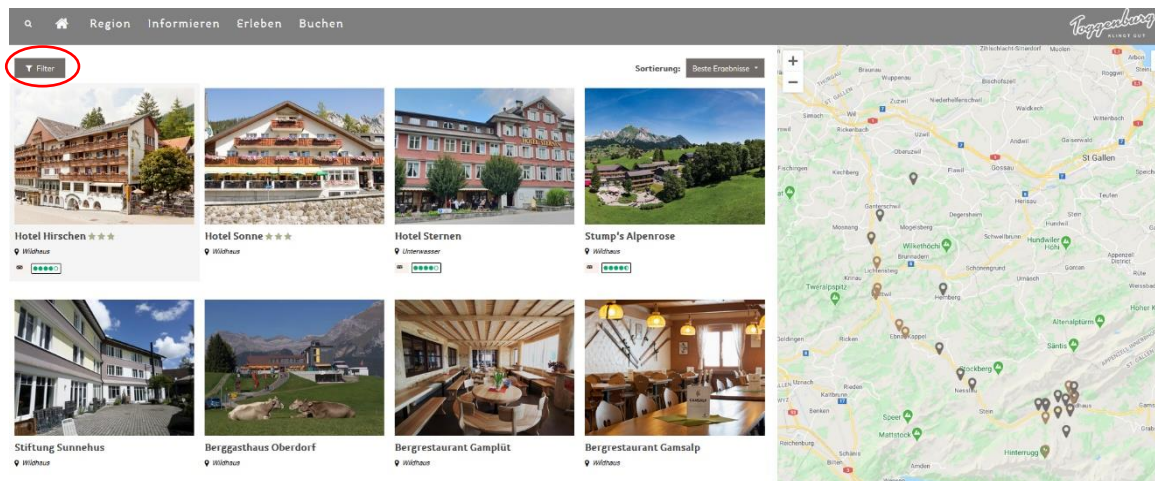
Region Informieren Erleben Buchen

Toggenburg KLINGT GUT

Filter

Sortierung: Beste Ergebnisse

Hotel Hirschen ★★★
Wildhaus

Hotel Sonne ★★★
Wildhaus

Hotel Sternen
Unterwasser

Stump's Alpenrose
Wildhaus

Stiftung Sunnehus
Wildhaus

Berggasthaus Oberdorf
Wildhaus

Bergrestaurant Gamplüt
Wildhaus

Bergrestaurant Gamsalp
Wildhaus

+
−

Zihlschlacht-Sitterdorf
Arbon
Braunau
Wuppenau
Bischofszell
Roggwil
Zuzwil
Niederhelfenschwil
Waldkirch
Wittenbach
Sirnach
Rickenbach
Uzwil
Oberuzwil
Andwil
Gaiserwald
St Gallen
Fischingen
Kirchberg
Gossau
Flawil
Teufen
Ganterschwil
Degersheim
Herisau
Stein
Mosnang
Mogelsberg
Hundwil
Wilkethöchi
Brunnadern
Schwellbrunn
Hundwiler Höhi
Lichtensteig
Schönengrund
Appenzell District
Tweralpspitz
Krinau
Gonten
Urnäsch
Hemberg
Wasserauen
Ebnat-Kappel
Altenalptürm
Ricken
Säntis
Stockberg
Nesslau
Rieden
Kaltbrunn
Stein
Benken
Speer
Mattstock
Reichenburg
Schänis
Bilten
Amden
Hinterrugg